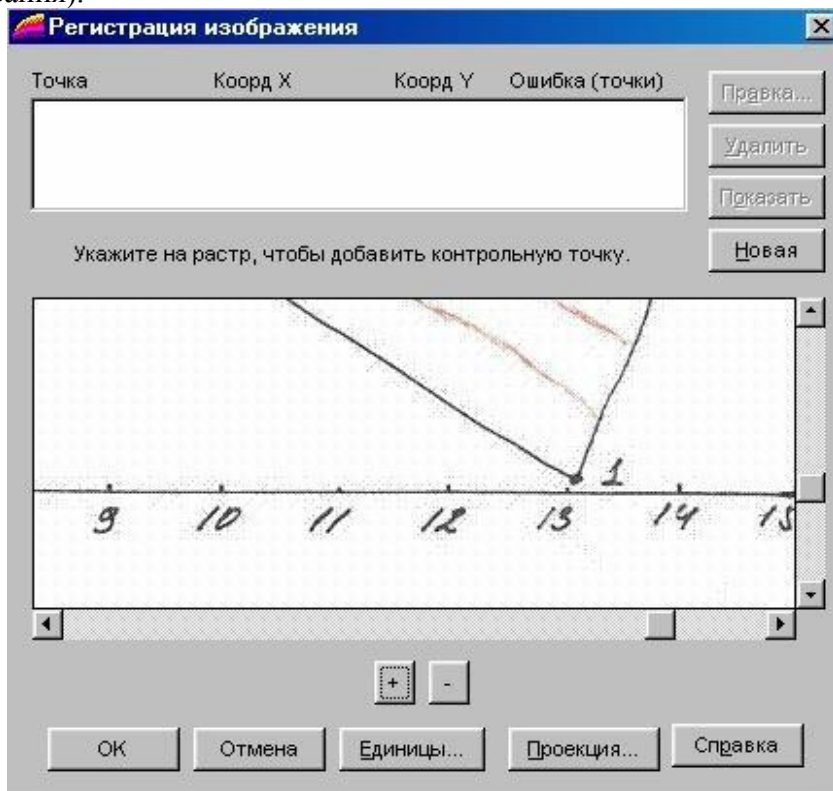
Регистрация изображения

| Точка | Коорд X | Коорд Y | Ошибка (точки) |
|---|---|---|---|

Правка...
Удалить
Показать
Новая

Укажите на растр, чтобы добавить контрольную точку.

1
9 10 11 12 13 14 15

+ -

OK
Отмена
Единицы...
Проекция...
Справка